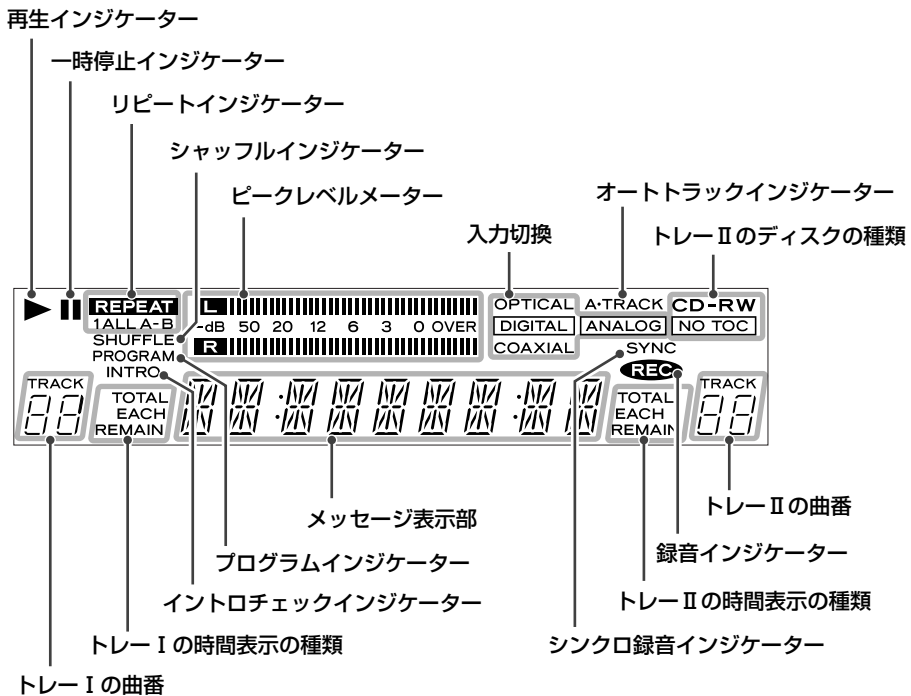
再生インジケーター

一時停止インジケーター

リピートインジケーター

シャッフルインジケーター

ピークレベルメーター

オートトラックインジケーター

入力切換

トレーⅡのディスクの種類

REPEAT
1ALL A-B
L
-dB 50 20 12 6 3 0 OVER
R
SHUFFLE
PROGRAM
INTRO
OPTICAL
DIGITAL
COAXIAL
A·TRACK
ANALOG
CD-RW
NO TOC
SYNC
REC
TRACK
TOTAL
EACH
REMAIN
TOTAL
EACH
REMAIN
TRACK

メッセージ表示部

トレーⅡの曲番

プログラムインジケーター

録音インジケーター

イントロチェックインジケーター

トレーⅡの時間表示の種類

トレーⅠの時間表示の種類

シンクロ録音インジケーター

トレーⅠの曲番